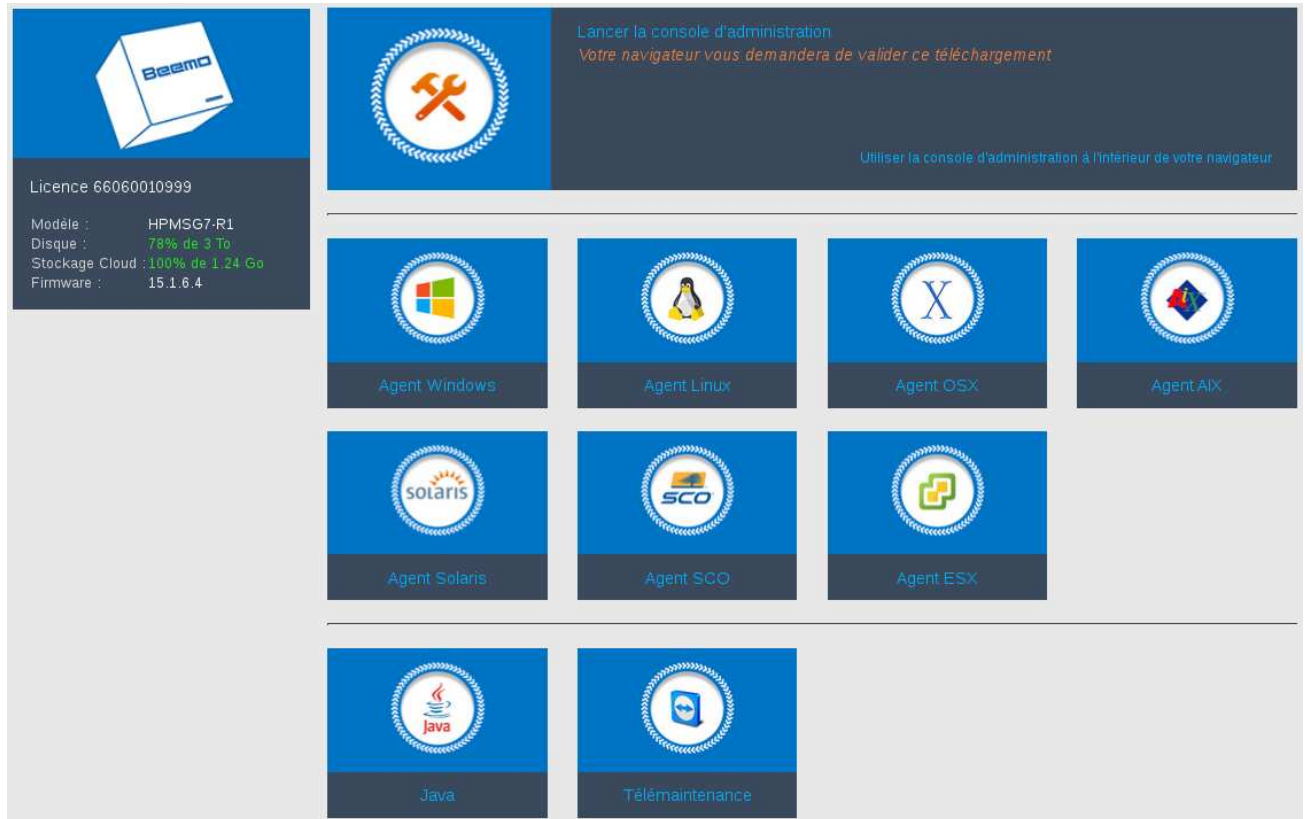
Beemo

Licence 66060010999

Modèle : HPMSG7-R1
Disque : 78% de 3 To
Stockage Cloud : 100% de 1.24 Go
Firmware : 15.1.6.4

Lancer la console d'administration
Votre navigateur vous demandera de valider ce téléchargement

Utiliser la console d'administration à l'intérieur de votre navigateur

Agent Windows

Agent Linux

X
Agent OSX

aix
Agent AIX

solaris
Agent Solaris

SCO
Agent SCO

Agent ESX

Java
Java

Télémaintenance